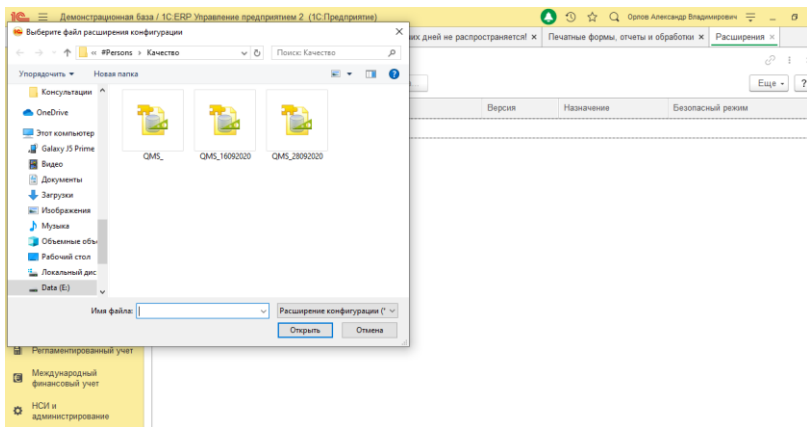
1С Демонстрационная база / 1С:ERP Управление предприятием 2 (1С:Предприятие) Орлов Александр Владимирович

Выберите файл расширения конфигурации

« #Persons › Качество

Поиск: Качество

Упорядочить ▾ Новая папка

Консультации
OneDrive
Этот компьютер
Galaxy J5 Prime
Видео
Документы
Загрузки
Изображения
Музыка
Объемные объ
Рабочий стол
Локальный дис
Data (E:)

QMS_
QMS_16092020
QMS_28092020

Имя файла:
Расширение конфигурации (*
Открыть
Отмена

их дней не распространяется! × Печатные формы, отчеты и обработки × Расширения ×

Еще ▾ ?

Версия Назначение Безопасный режим

Регламентированный учет
Международный финансовый учет
НСИ и администрирование